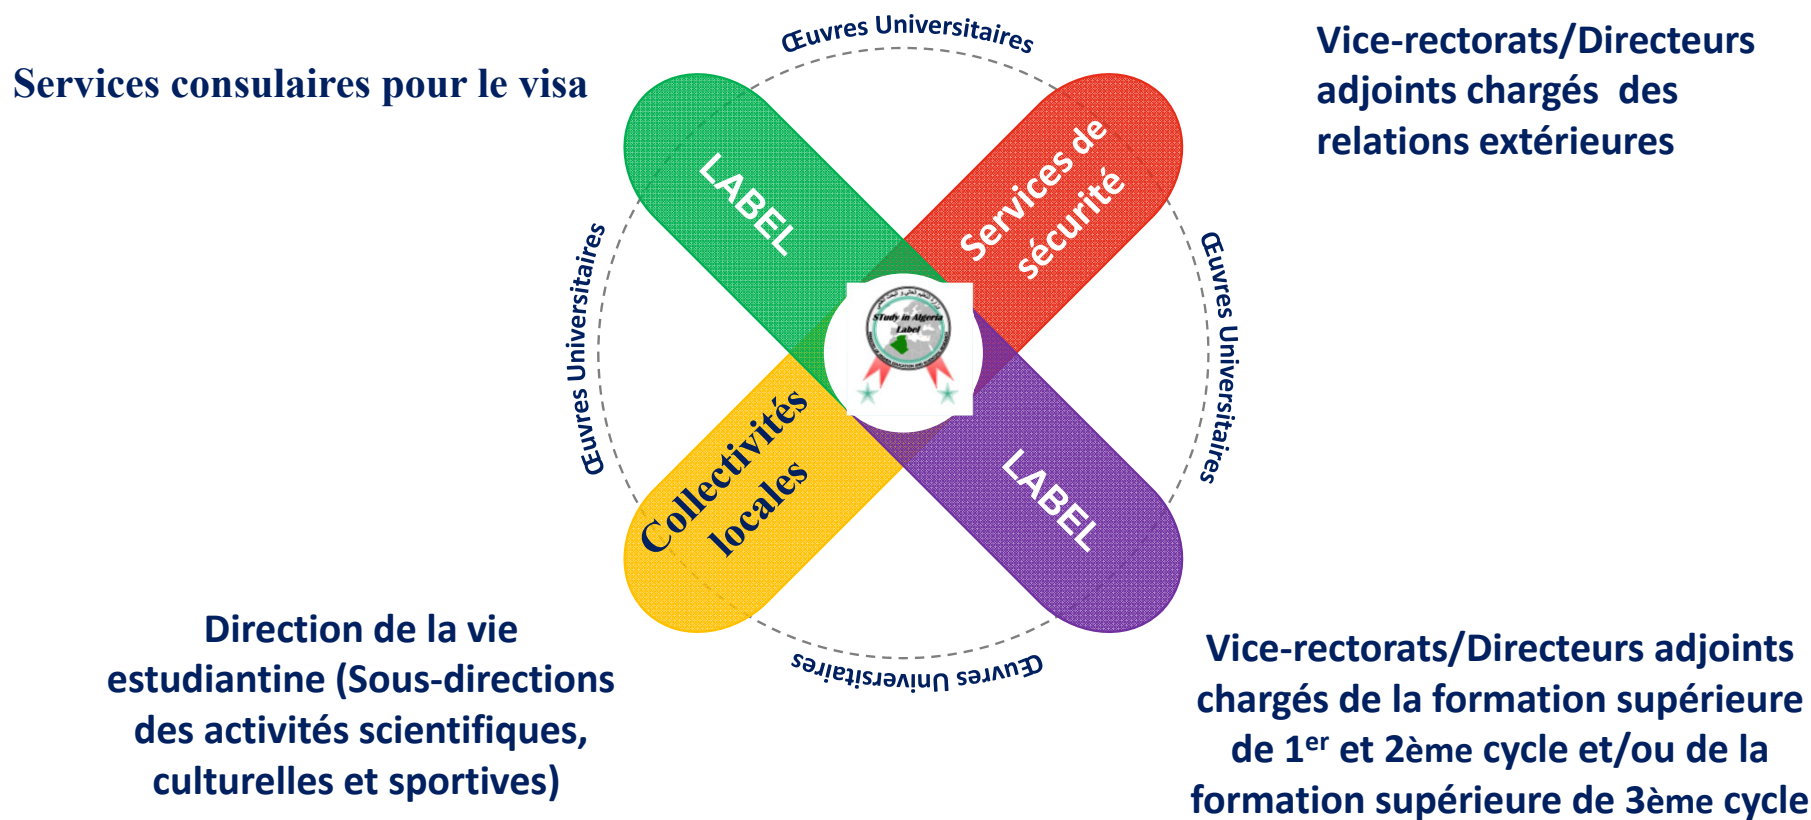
Services consulaires pour le visa

Œuvres Universitaires

Vice-rectorats/Directeurs adjoints chargés des relations extérieures

LABEL

Services de sécurité

Œuvres Universitaires

Œuvres Universitaires

Study in Algeria Label

Collectivités locales

LABEL

Œuvres Universitaires

Direction de la vie estudiantine (Sous-directions des activités scientifiques, culturelles et sportives)

Vice-rectorats/Directeurs adjoints chargés de la formation supérieure de 1$^{er}$ et 2ème cycle et/ou de la formation supérieure de 3ème cycle